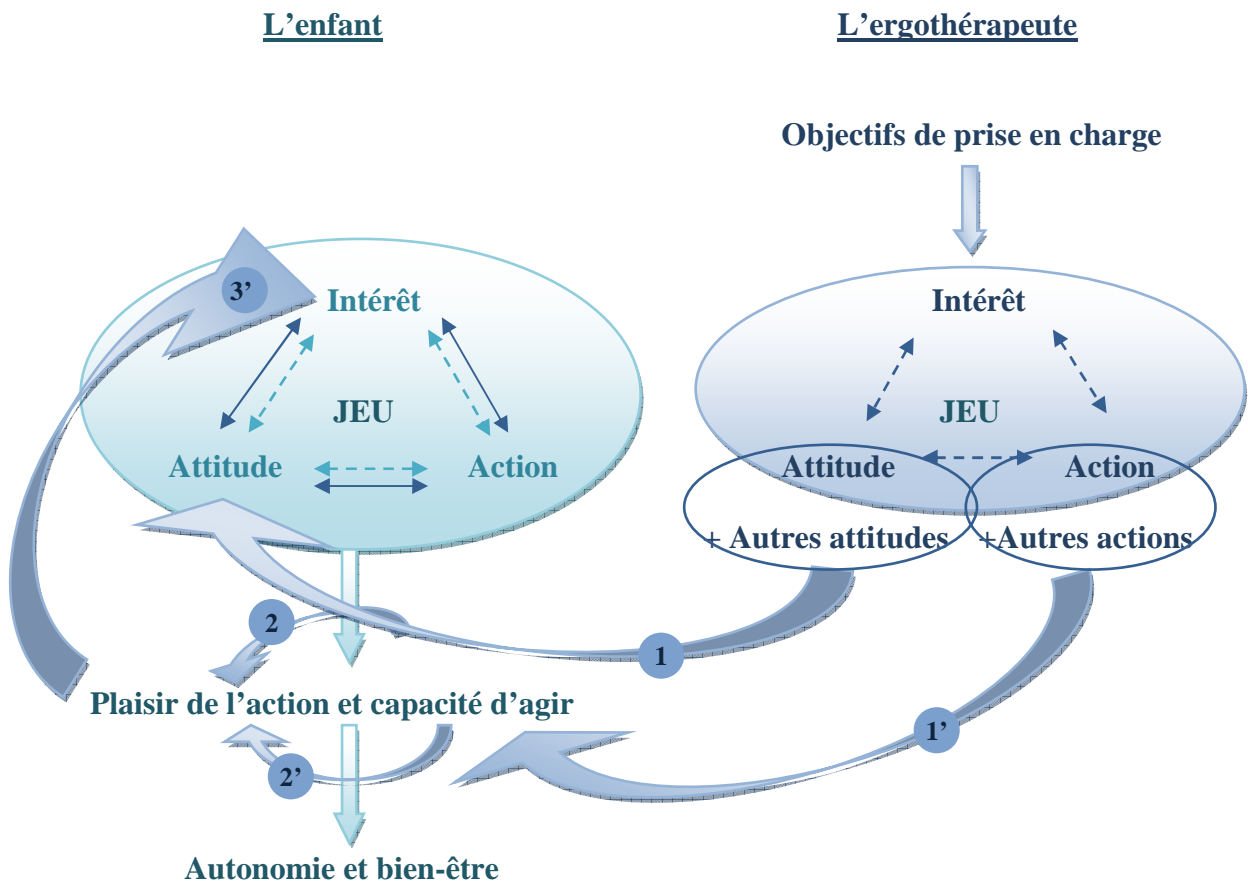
L'enfant

L'ergothérapeute

Objectifs de prise en charge

3'

Intérêt

JEU

Attitude

Action

Intérêt

JEU

Attitude

Action

+ Autres attitudes

+Autres actions

2

1

Plaisir de l'action et capacité d'agir

1'

2'

Autonomie et bien-être